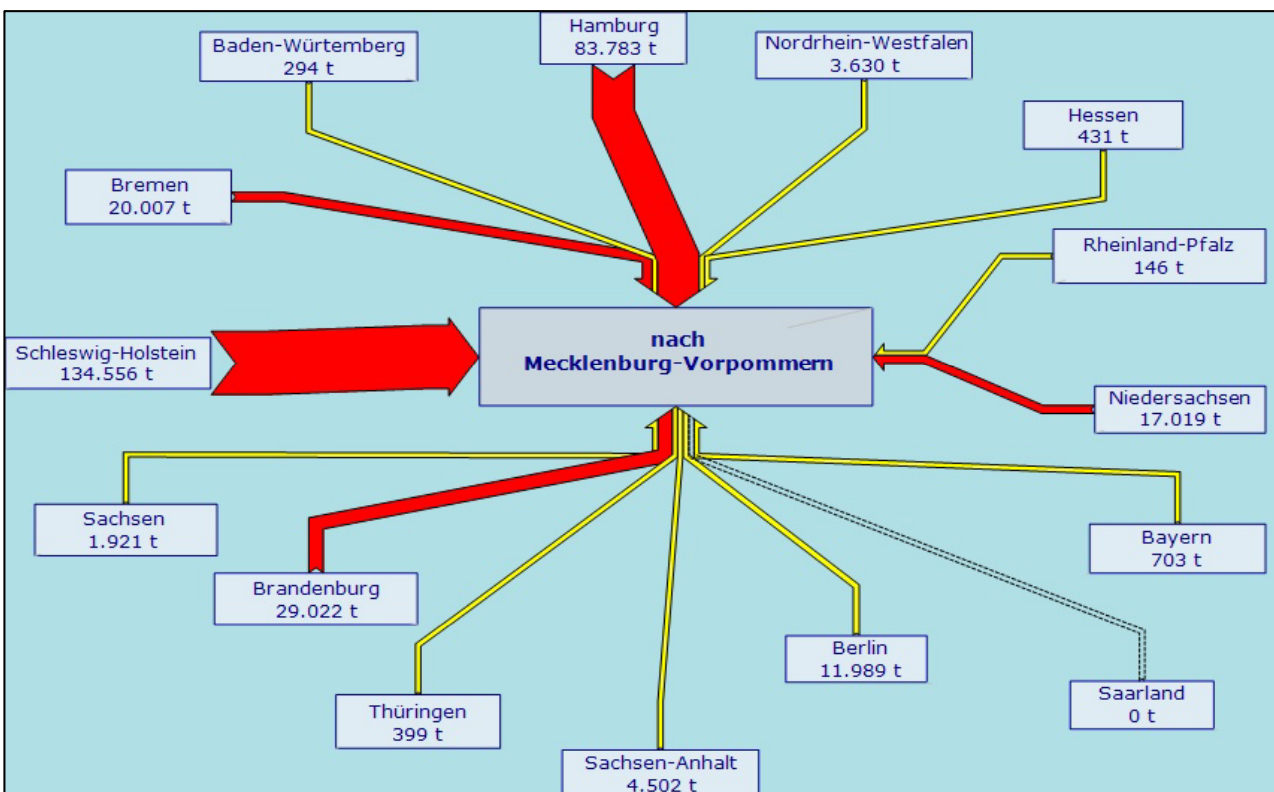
Hamburg
83.783 t

Baden-Würtemberg
294 t

Nordrhein-Westfalen
3.630 t

Hessen
431 t

Bremen
20.007 t

Rheinland-Pfalz
146 t

Schleswig-Holstein
134.556 t

nach
Mecklenburg-Vorpommern

Niedersachsen
17.019 t

Sachsen
1.921 t

Bayern
703 t

Brandenburg
29.022 t

Berlin
11.989 t

Saarland
0 t

Thüringen
399 t

Sachsen-Anhalt
4.502 t